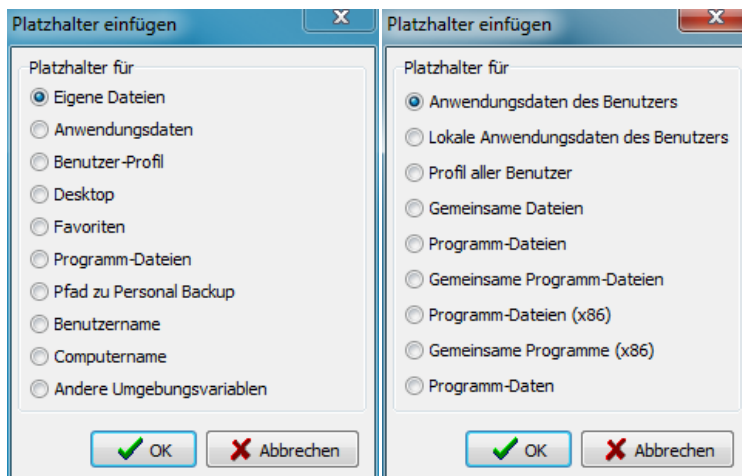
Platzhalter einfügen

Platzhalter für

Eigene Dateien

Anwendungsdaten

Benutzer-Profil

Desktop

Favoriten

Programm-Dateien

Pfad zu Personal Backup

Benutzername

Computername

Andere Umgebungsvariablen

OK

Abbrechen

Platzhalter einfügen

Platzhalter für

Anwendungsdaten des Benutzers

Lokale Anwendungsdaten des Benutzers

Profil aller Benutzer

Gemeinsame Dateien

Programm-Dateien

Gemeinsame Programm-Dateien

Programm-Dateien (x86)

Gemeinsame Programme (x86)

Programm-Daten

OK

Abbrechen